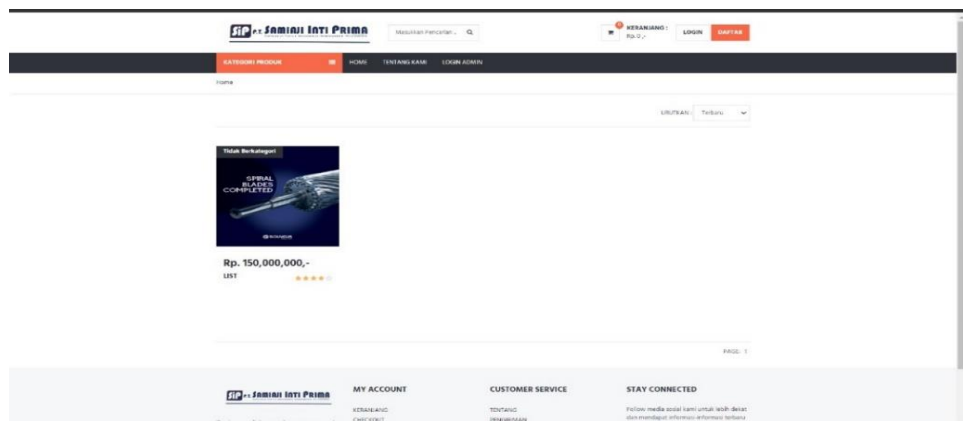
SIP P.T. SAMIAJI INTI PRIMA

Masukkan Pencarian... 

KERANJANG : Rp.0,-

LOGIN DAFTAR

KATEGORI PRODUK

HOME TENTANG KAMI LOGIN ADMIN

Home

URUTAN: Terbaru

Tidak Berkategori

SPIRAL BLADES COMPLETED

Rp. 150,000,000,-

LIST

PAGE: 1

SIP P.T. SAMIAJI INTI PRIMA

MY ACCOUNT

KERANJANG

CHECKOUT

CUSTOMER SERVICE

TENTANG

PEMBAYARAN

STAY CONNECTED

Follow media sosial kami untuk lebih dekat dan mendapat informasi-informasi terbaru